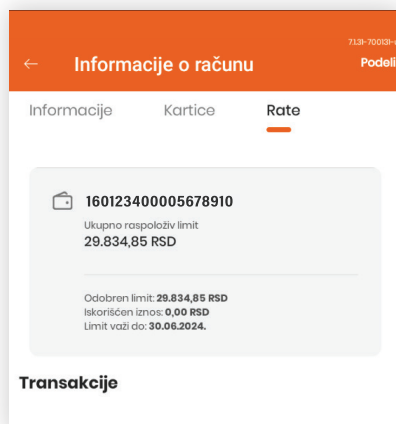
7131-70013-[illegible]

←

Informacije o računu

Podeli

Informacije

Kartice

Rate

160123400005678910

Ukupno raspoloživ limit

29.834,85 RSD

Odobren limit: 29.834,85 RSD

Iskorišćen iznos: 0,00 RSD

Limit važi do: 30.06.2024.

Transakcije